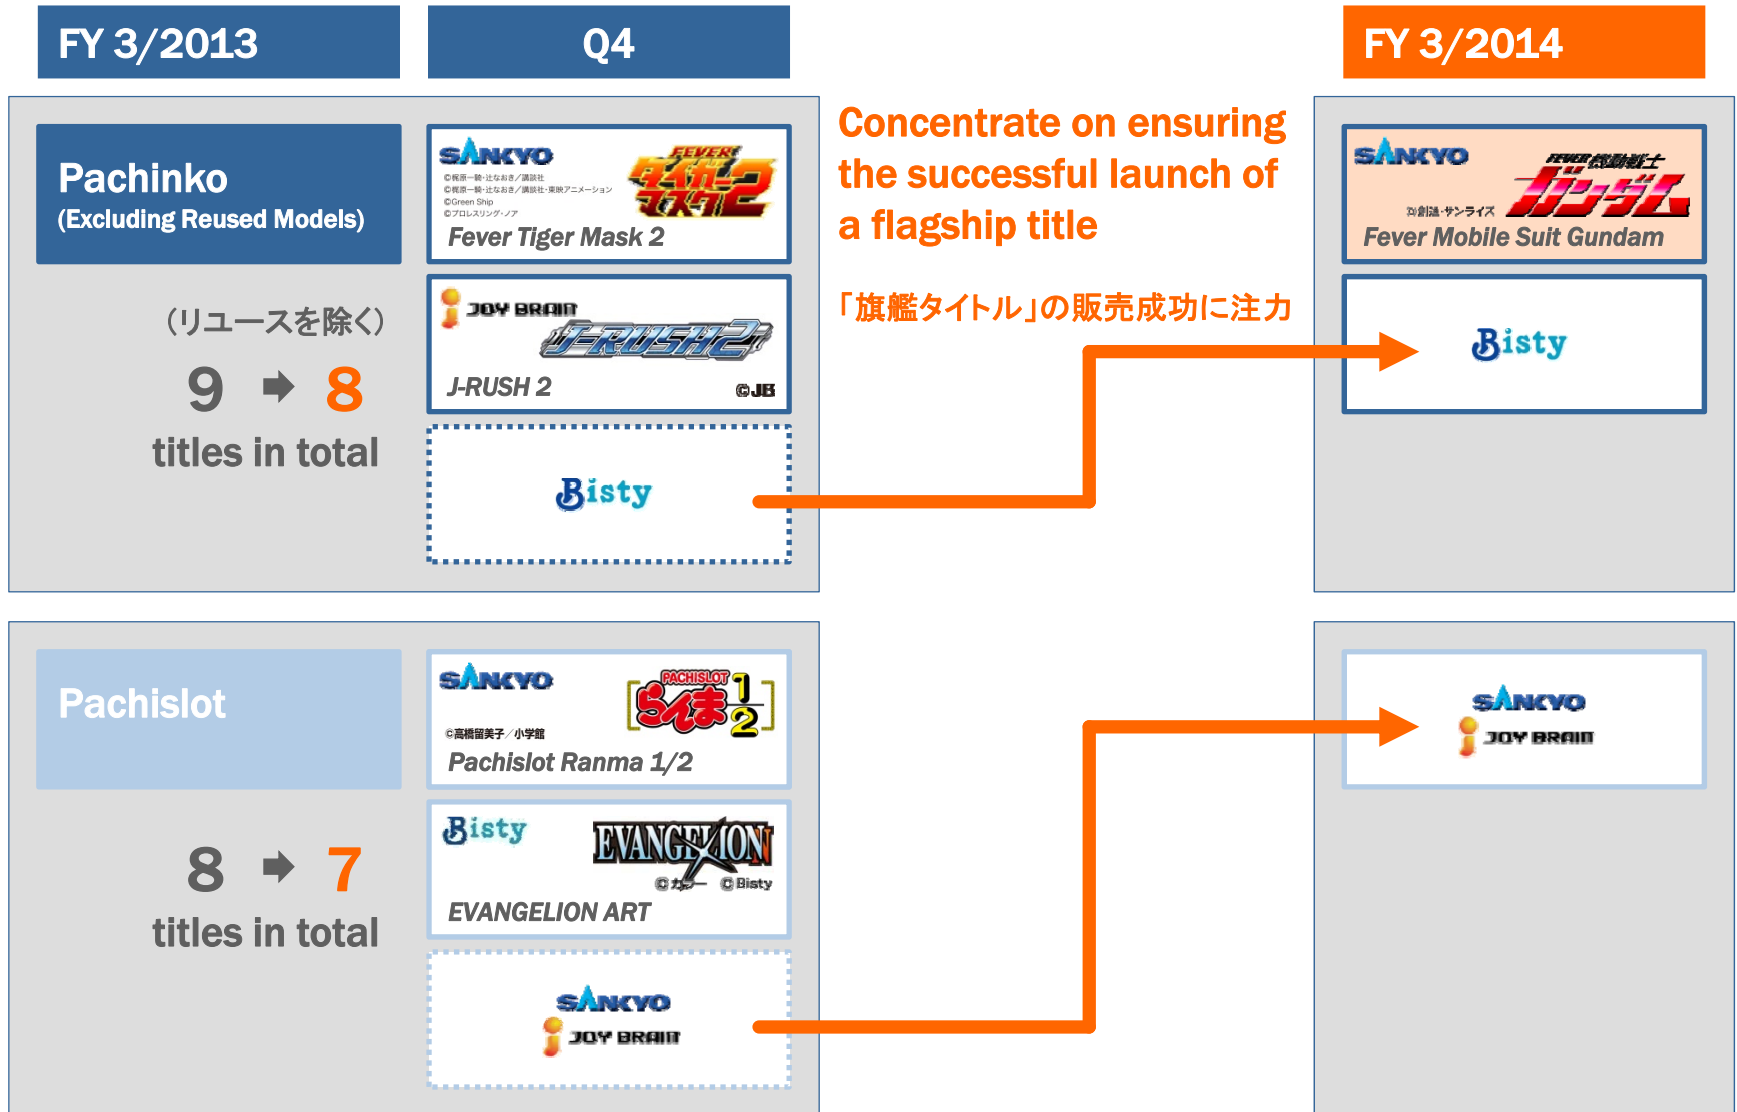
FY 3/2013

Q4

FY 3/2014

Pachinko
(Excluding Reused Models)

(リユースを除く)

9 ➡ 8

titles in total

SANKYO
©梶原一騎・辻なおき/講談社
©梶原一騎・辻なおき/講談社・東映アニメーション
©Green Ship
©プロレスリング・ノア
FEVER タイガーマスク2
Fever Tiger Mask 2

JOY BRAIN
J-RUSH 2
J-RUSH 2
©JB

Bisty

Concentrate on ensuring the successful launch of a flagship title

「旗艦タイトル」の販売成功に注力

SANKYO
©創通・サンライズ
FEVER 機動戦士ガンダム
Fever Mobile Suit Gundam

Bisty

Pachislot

8 ➡ 7

titles in total

SANKYO
©高橋留美子/小学館
PACHISLOT らんま1/2
Pachislot Ranma 1/2

Bisty
EVANGELION
©カラー ©Bisty
EVANGELION ART

SANKYO
JOY BRAIN

SANKYO
JOY BRAIN